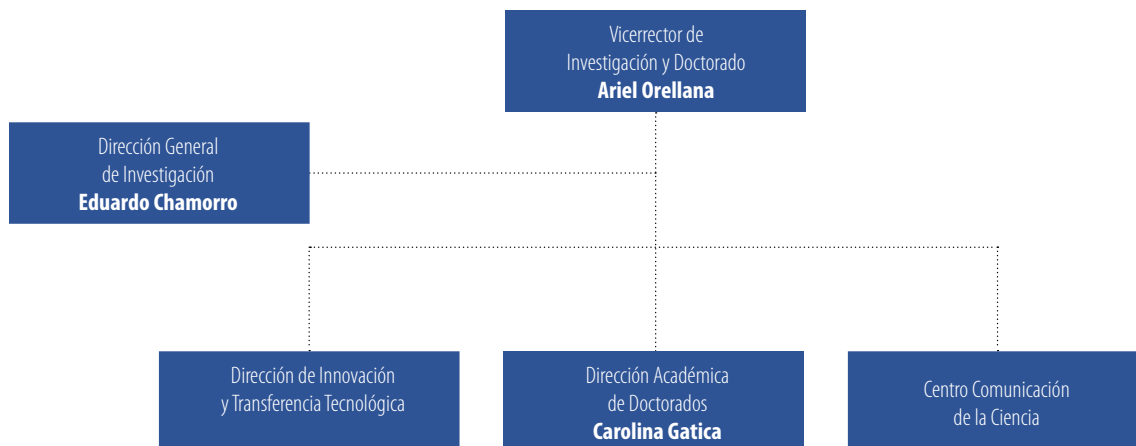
Vicerrector de Investigación y Doctorado
**Ariel Orellana**

Dirección General de Investigación
**Eduardo Chamorro**

Dirección de Innovación y Transferencia Tecnológica

Dirección Académica de Doctorados
**Carolina Gatica**

Centro Comunicación de la Ciencia